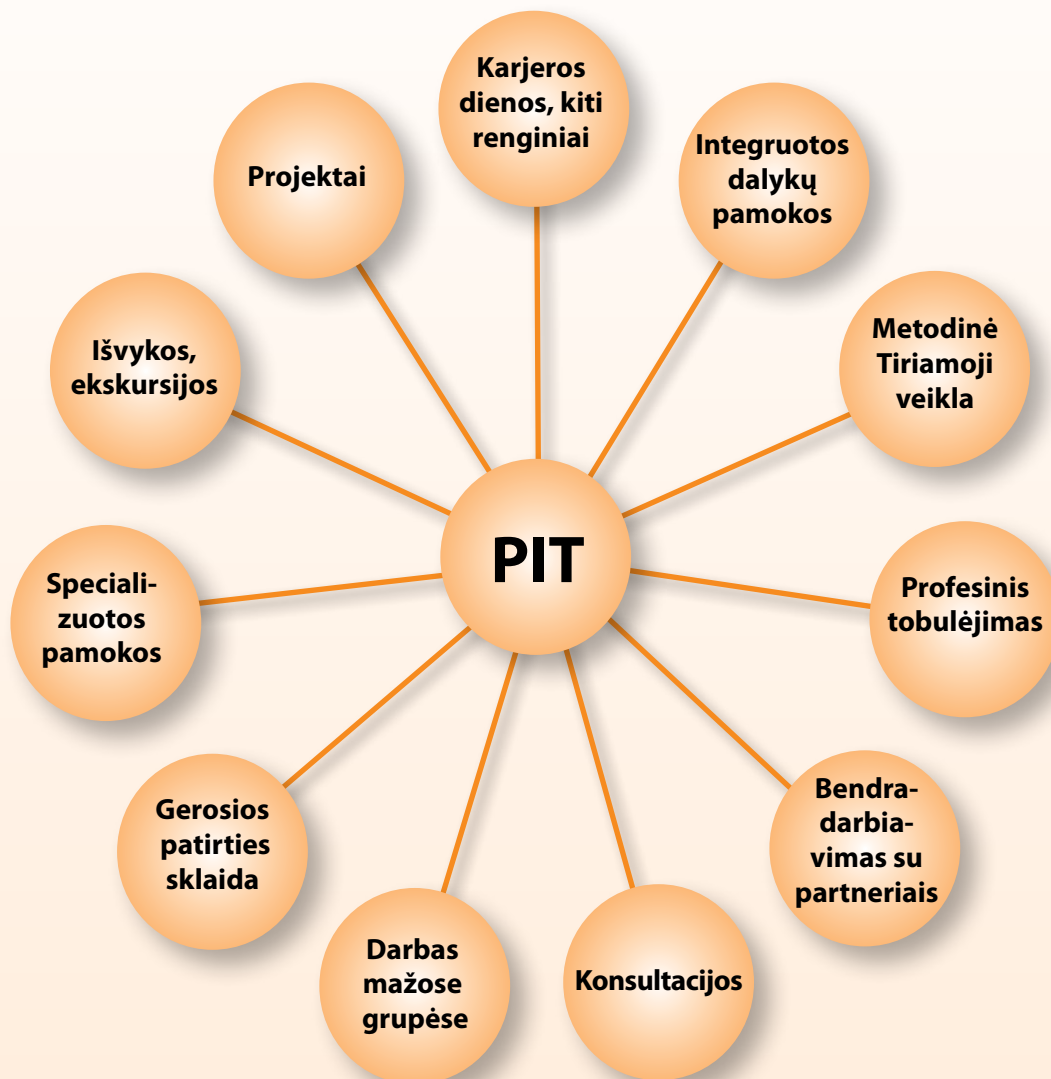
Karjeros dienos, kiti renginiai

Integruotos dalykų pamokos

Metodinė Tiriamoji veikla

Profesinis tobulėjimas

Bendradarbiavimas su partneriais

Konsultacijos

Darbas mažose grupėse

Gerosios patirties sklaida

Specializuotos pamokos

Išvykos, ekskursijos

Projektai

PIT